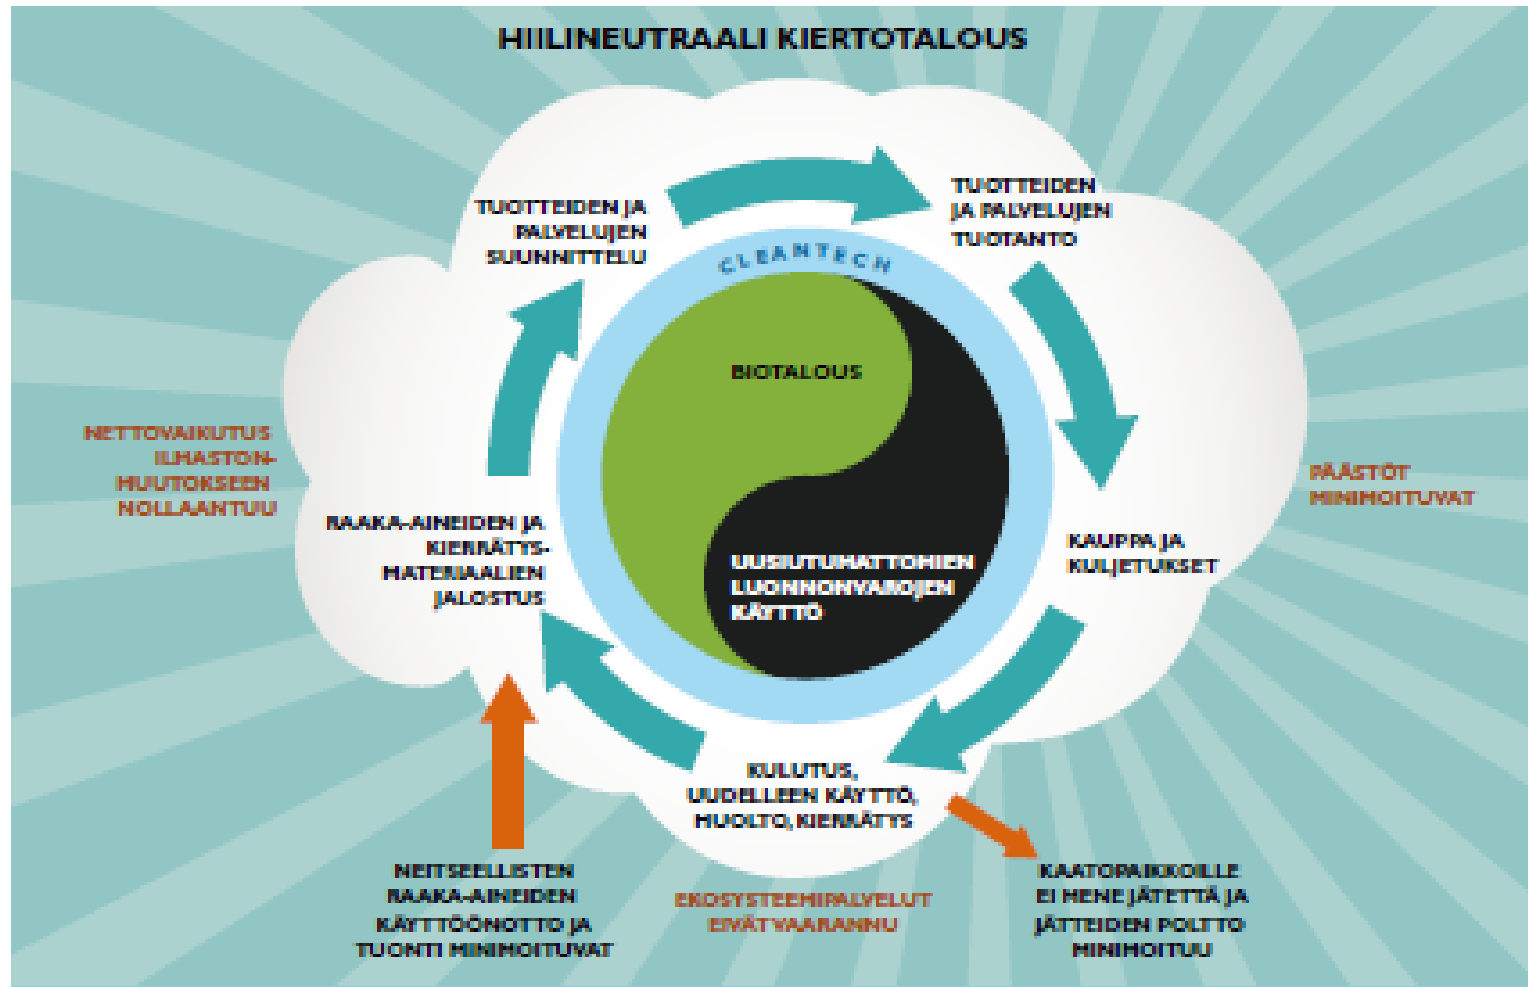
HIILINEUTRAALI KIERTOTALOUS

TUOTTEIDEN JA PALVELUJEN SUUNNITTELU

TUOTTEIDEN JA PALVELUJEN TUOTANTO

CLEANTECH

BIOTALOUS

UUSIUTUMATTOMIEN LUONNONVAROJEN KÄYTTÖ

NETTOVAIKUTUS ILMASTONMUUTOKSEEN NOLLAANTUU

PÄÄSTÖT MINIMOITUVAT

RAAKA-AINEIDEN JA KIERRÄTYSMATERIAALIEN JALOSTUS

KAUPPA JA KULJETUKSET

KULUTUS, UUDELLEEN KÄYTTÖ, HUOLTO, KIERRÄTYS

NEITSEELLISTEN RAAKA-AINEIDEN KÄYTTÖÖNOTTO JA TUONTI MINIMOITUVAT

EKOSYSTEEMIPALVELUT EIVÄT VAARANNU

KAATOPAIKOILLE EI MENE JÄTETTÄ JA JÄTTEIDEN POLTTO MINIMOITUU